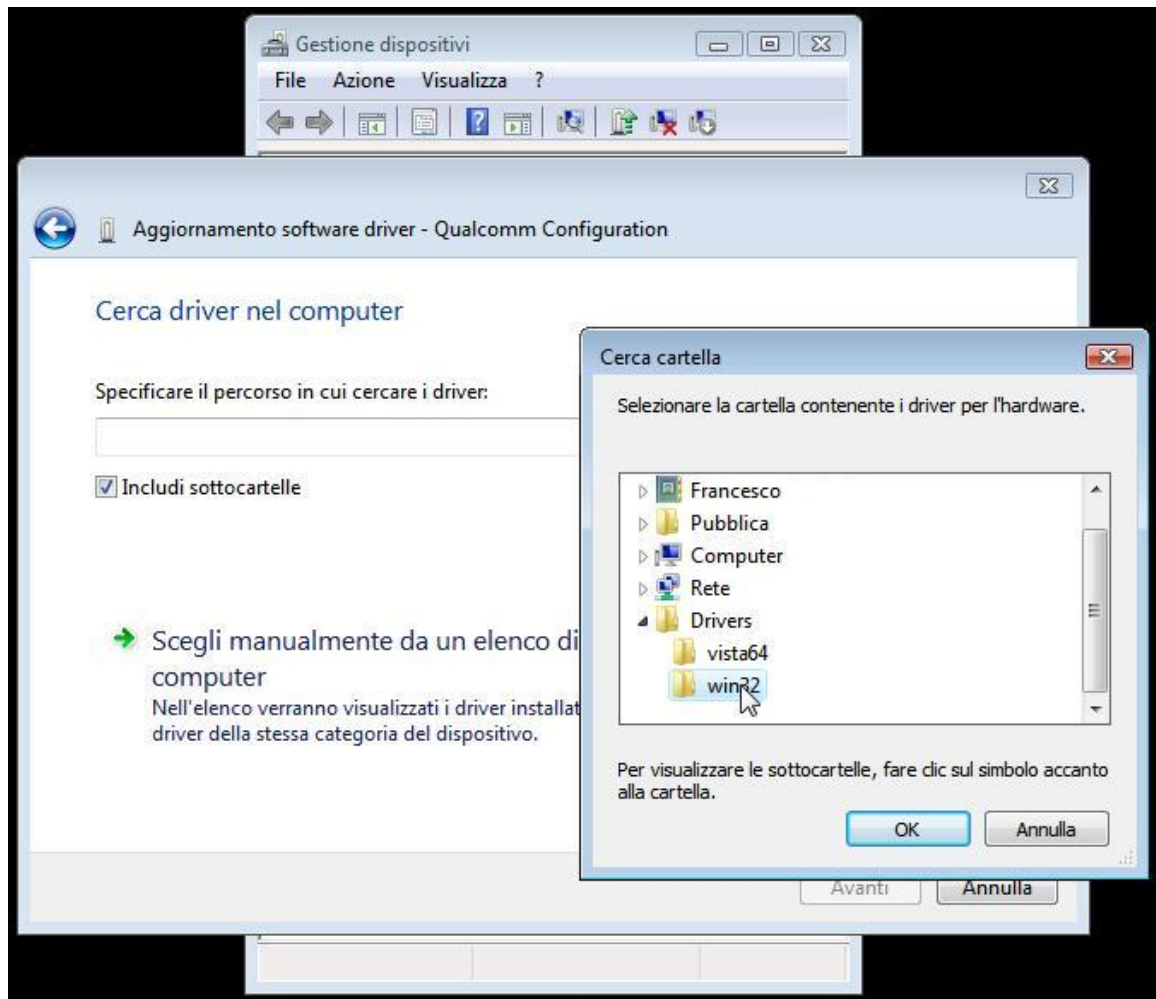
Gestione dispositivi

File Azione Visualizza ?

Aggiornamento software driver - Qualcomm Configuration

Cerca driver nel computer

Specificare il percorso in cui cercare i driver:

Includi sottocartelle

Scegli manualmente da un elenco di computer
Nell'elenco verranno visualizzati i driver installat driver della stessa categoria del dispositivo.

Avanti Annulla

Cerca cartella

Selezionare la cartella contenente i driver per l'hardware.

Francesco
Pubblica
Computer
Rete
Drivers
vista64
win32

Per visualizzare le sottocartelle, fare clic sul simbolo accanto alla cartella.

OK Annulla